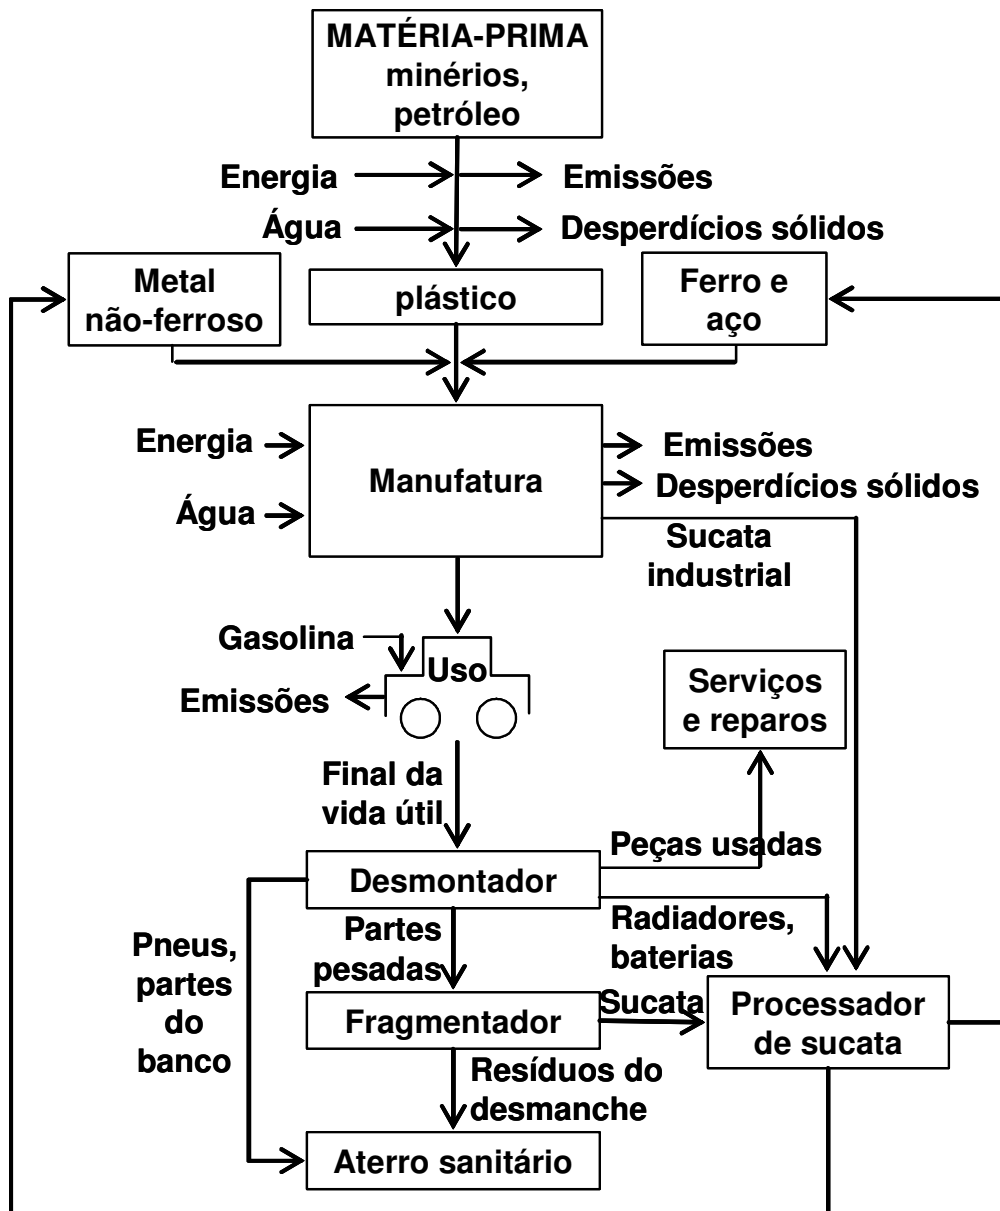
MATÉRIA-PRIMA
minérios,
petróleo

Energia
Emissões
Água
Desperdícios sólidos

Metal
não-ferroso

plástico

Ferro e
aço

Energia
Água
Manufatura
Emissões
Desperdícios sólidos
Sucata
industrial

Gasolina
Uso
Emissões

Serviços
e reparos

Final da
vida útil

Peças usadas

Desmontador

Pneus,
partes
do
banco

Partes
pesadas

Radiadores,
baterias

Sucata

Fragmentador

Processador
de sucata

Resíduos do
desmanche

Aterro sanitário